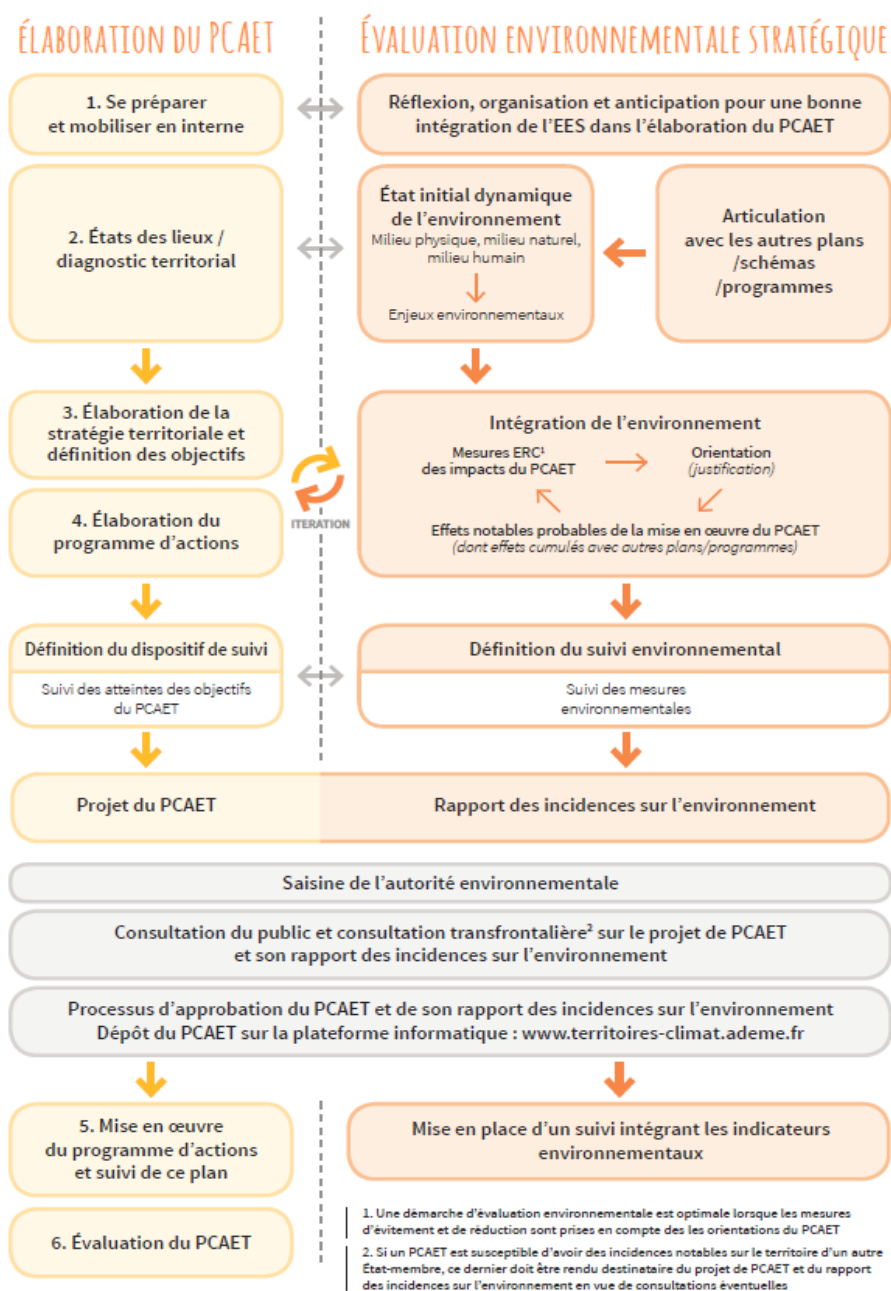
ÉLABORATION DU PCAET

ÉVALUATION ENVIRONNEMENTALE STRATÉGIQUE

1. Se préparer et mobiliser en interne

Réflexion, organisation et anticipation pour une bonne intégration de l'EES dans l'élaboration du PCAET

2. États des lieux / diagnostic territorial

État initial dynamique de l'environnement
Milieu physique, milieu naturel, milieu humain
Enjeux environnementaux

Articulation avec les autres plans /schémas /programmes

3. Élaboration de la stratégie territoriale et définition des objectifs

ITERATION

4. Élaboration du programme d'actions

Intégration de l'environnement
Mesures ERC¹ des impacts du PCAET
Orientation (justification)
Effets notables probables de la mise en œuvre du PCAET (dont effets cumulés avec autres plans/programmes)

Définition du dispositif de suivi
Suivi des atteintes des objectifs du PCAET

Définition du suivi environnemental
Suivi des mesures environnementales

Projet du PCAET

Rapport des incidences sur l'environnement

Saisine de l'autorité environnementale

Consultation du public et consultation transfrontalière² sur le projet de PCAET et son rapport des incidences sur l'environnement

Processus d'approbation du PCAET et de son rapport des incidences sur l'environnement
Dépôt du PCAET sur la plateforme informatique : www.territoires-climat.ademe.fr

5. Mise en œuvre du programme d'actions et suivi de ce plan

Mise en place d'un suivi intégrant les indicateurs environnementaux

6. Évaluation du PCAET

1. Une démarche d'évaluation environnementale est optimale lorsque les mesures d'évitement et de réduction sont prises en compte des les orientations du PCAET

2. Si un PCAET est susceptible d'avoir des incidences notables sur le territoire d'un autre État-membre, ce dernier doit être rendu destinataire du projet de PCAET et du rapport des incidences sur l'environnement en vue de consultations éventuelles